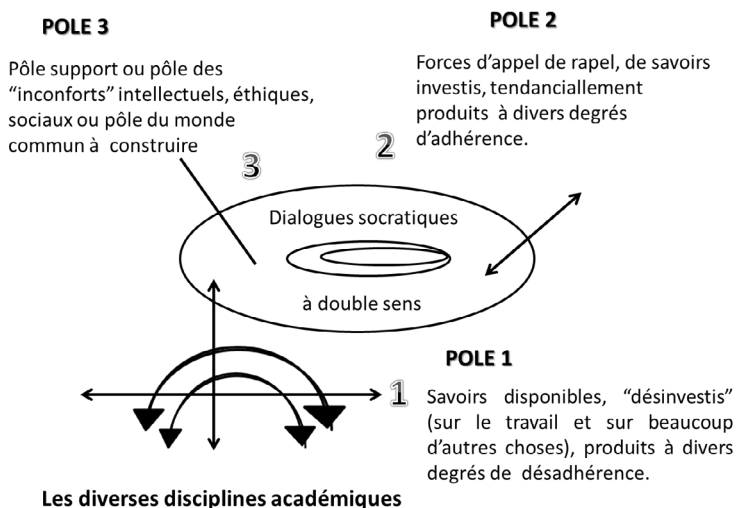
POLE 3

Pôle support ou pôle des "inconforts" intellectuels, éthiques, sociaux ou pôle du monde commun à construire

3

POLE 2

Forces d'appel de rapel, de savoirs investis, tendanciallement produits à divers degrés d'adhérence.

2

Dialogues socratiques

à double sens

POLE 1

1

Savoirs disponibles, "désinvestis" (sur le travail et sur beaucoup d'autres choses), produits à divers degrés de désadhérence.

Les diverses disciplines académiques